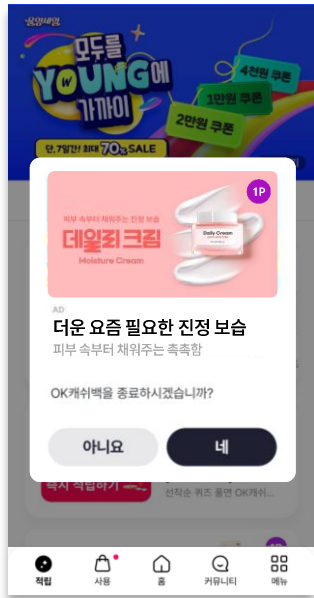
올리브영

모두를 YOUNG에 가까이

4천원 쿠폰

1만원 쿠폰

2만원 쿠폰

단, 7일간! 최대 70% SALE

1P

피부 속부터 채워주는 진정 보습

데일리 크림

Moisture Cream

Daily Cream

AD

더운 요즘 필요한 진정 보습

피부 속부터 채워주는 촉촉함

OK캐쉬백을 종료하시겠습니까?

아니요

네

즉시 적립하기

선착순 퀴즈 풀면 OK캐쉬...

적립

사용

홈

커뮤니티

메뉴